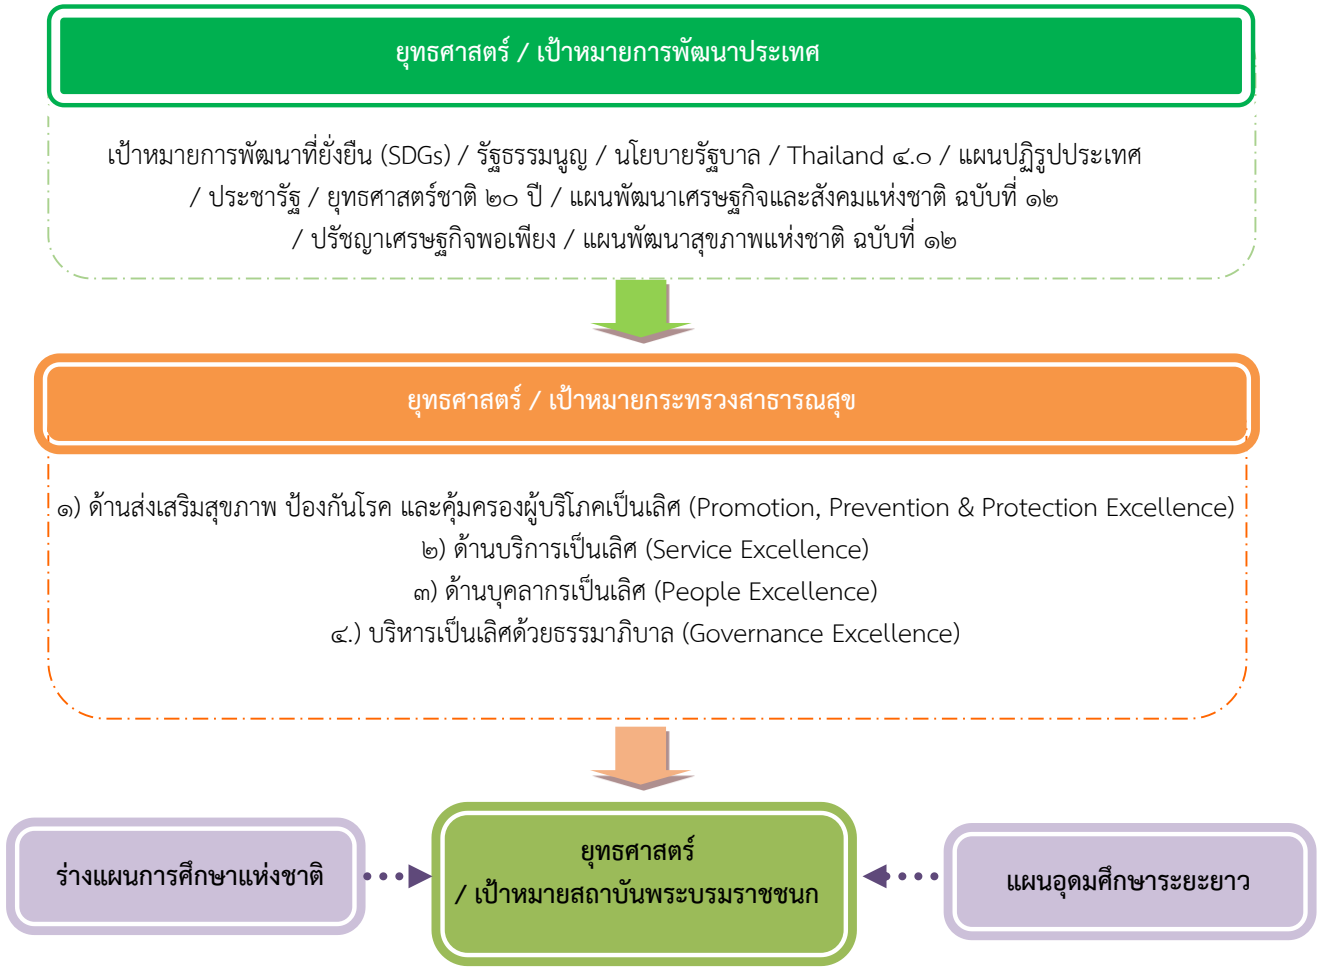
ยุทธศาสตร์ / เป้าหมายการพัฒนาประเทศ

เป้าหมายการพัฒนาที่ยั่งยืน (SDGs) / รัฐธรรมนูญ / นโยบายรัฐบาล / Thailand ๔.๐ / แผนปฏิรูปประเทศ / ประชารัฐ / ยุทธศาสตร์ชาติ ๒๐ ปี / แผนพัฒนาเศรษฐกิจและสังคมแห่งชาติ ฉบับที่ ๑๒ / ปรัชญาเศรษฐกิจพอเพียง / แผนพัฒนาสุขภาพแห่งชาติ ฉบับที่ ๑๒

ยุทธศาสตร์ / เป้าหมายกระทรวงสาธารณสุข

๑) ด้านส่งเสริมสุขภาพ ป้องกันโรค และคุ้มครองผู้บริโภคเป็นเลิศ (Promotion, Prevention & Protection Excellence)
๒) ด้านบริการเป็นเลิศ (Service Excellence)
๓) ด้านบุคลากรเป็นเลิศ (People Excellence)
๔.) บริหารเป็นเลิศด้วยธรรมาภิบาล (Governance Excellence)

ร่างแผนการศึกษาแห่งชาติ

ยุทธศาสตร์ / เป้าหมายสถาบันพระบรมราชชนก

แผนอุดมศึกษาระยะยาว